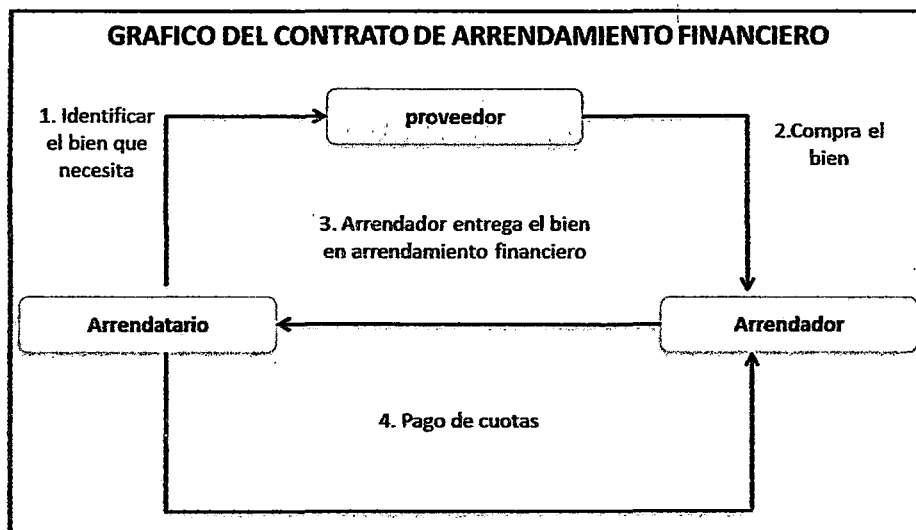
GRAFICO DEL CONTRATO DE ARRENDAMIENTO FINANCIERO

1. Identificar el bien que necesita

proveedor

2.Compra el bien

3. Arrendador entrega el bien en arrendamiento financiero

Arrendatario

Arrendador

4. Pago de cuotas